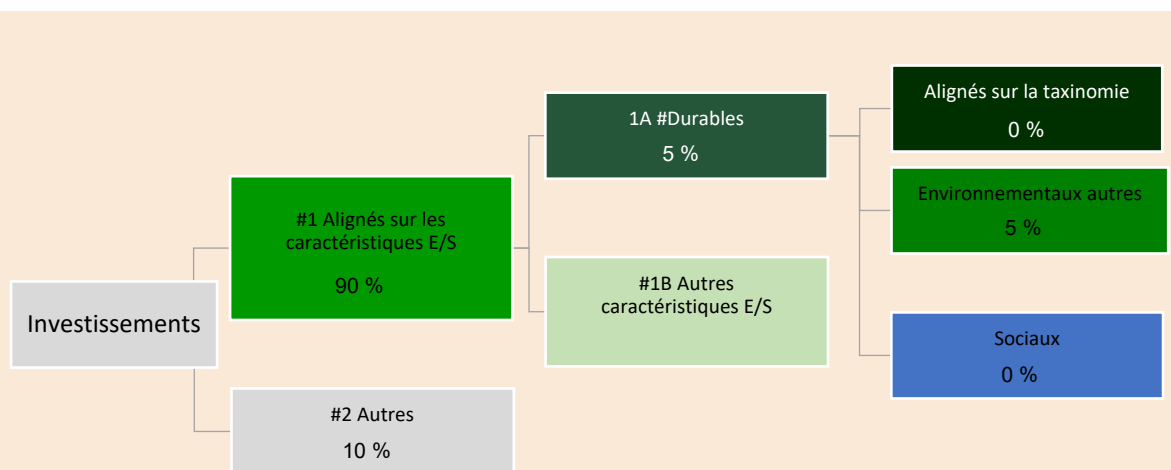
Investissements

#1 Alignés sur les caractéristiques E/S

90 %

#2 Autres

10 %

1A #Durables

5 %

#1B Autres caractéristiques E/S

Alignés sur la taxinomie

0 %

Environnementaux autres

5 %

Sociaux

0 %